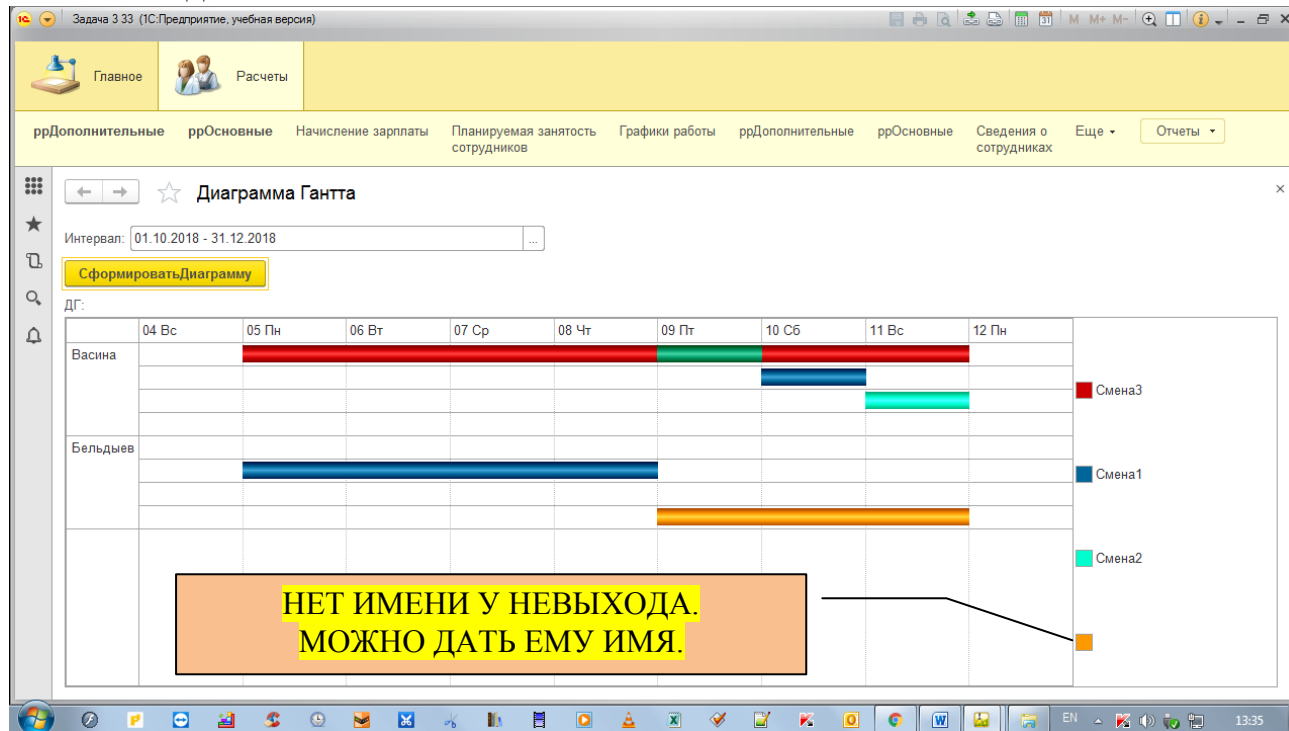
Задача 3 33 (1С:Предприятие, учебная версия)

M M+ M-

Главное

Расчеты

ррДополнительные ррОсновные Начисление зарплаты Планируемая занятость сотрудников Графики работы ррДополнительные ррОсновные Сведения о сотрудниках Еще ▾ Отчеты ▾

Диаграмма Гантта

Интервал: 01.10.2018 - 31.12.2018 ...

СформироватьДиаграмму

ДГ:

| | 04 Вс | 05 Пн | 06 Вт | 07 Ср | 08 Чт | 09 Пт | 10 Сб | 11 Вс | 12 Пн |
|---|---|---|---|---|---|---|---|---|---|
| Васина | | | | | | | | | |
| Бельдыев | | | | | | | | | |

Смена3

Смена1

Смена2

НЕТ ИМЕНИ У НЕВЫХОДА.
МОЖНО ДАТЬ ЕМУ ИМЯ.

EN 13:35